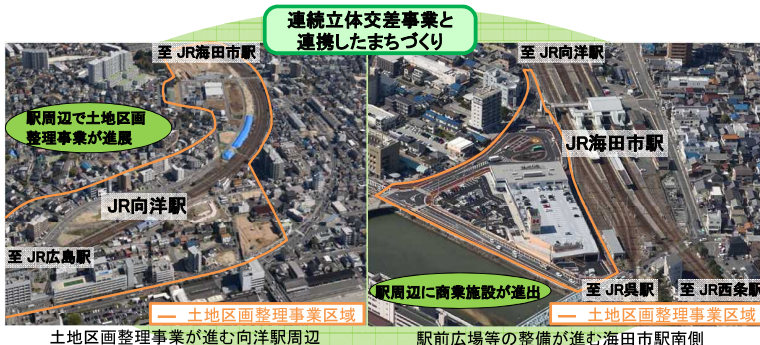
連続立体交差事業と
連携したまちづくり

至 JR海田市駅

駅周辺で土地区画整理事業が進展

JR向洋駅

至 JR広島駅

— 土地区画整理事業区域

土地区画整理事業が進む向洋駅周辺

至 JR向洋駅

JR海田市駅

駅周辺に商業施設が進出

至 JR呉駅

至 JR西条駅

— 土地区画整理事業区域

駅前広場等の整備が進む海田市駅南側